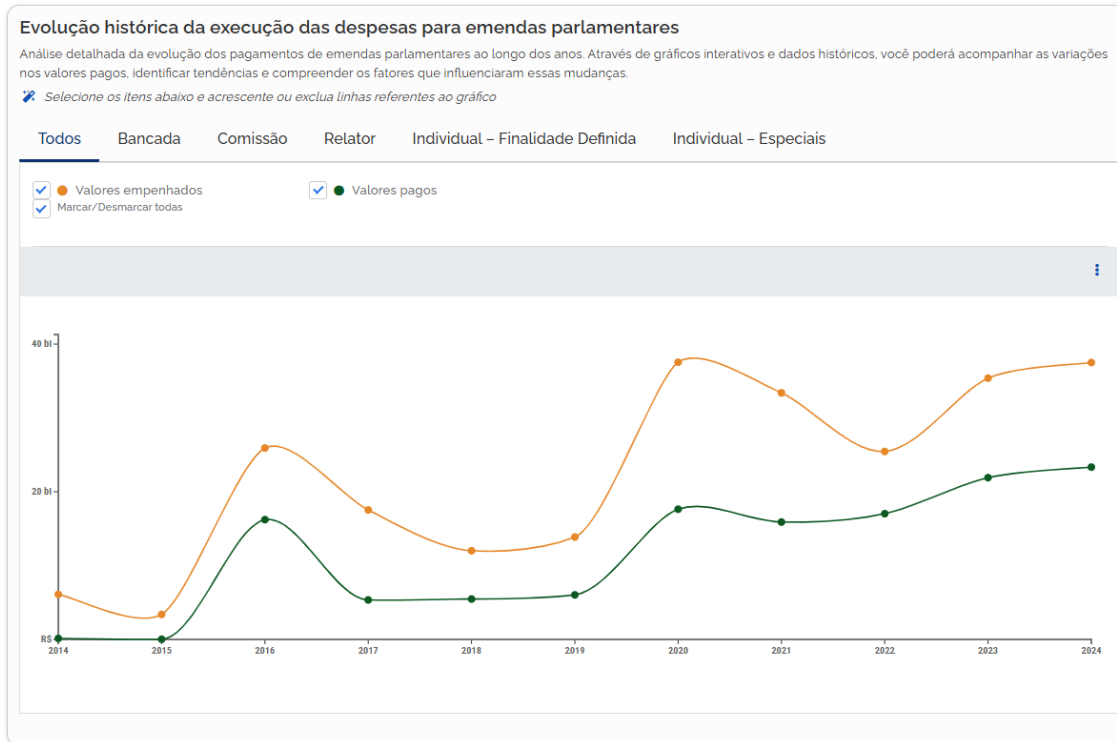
Evolução histórica da execução das despesas para emendas parlamentares

Análise detalhada da evolução dos pagamentos de emendas parlamentares ao longo dos anos. Através de gráficos interativos e dados históricos, você poderá acompanhar as variações nos valores pagos, identificar tendências e compreender os fatores que influenciaram essas mudanças.

Selecione os itens abaixo e acrescente ou exclua linhas referentes ao gráfico

Todos Bancada Comissão Relator Individual – Finalidade Definida Individual – Especiais

Valores empenhados
Valores pagos
Marcar/Desmarcar todas

40 bi
20 bi
R$
2014 2015 2016 2017 2018 2019 2020 2021 2022 2023 2024